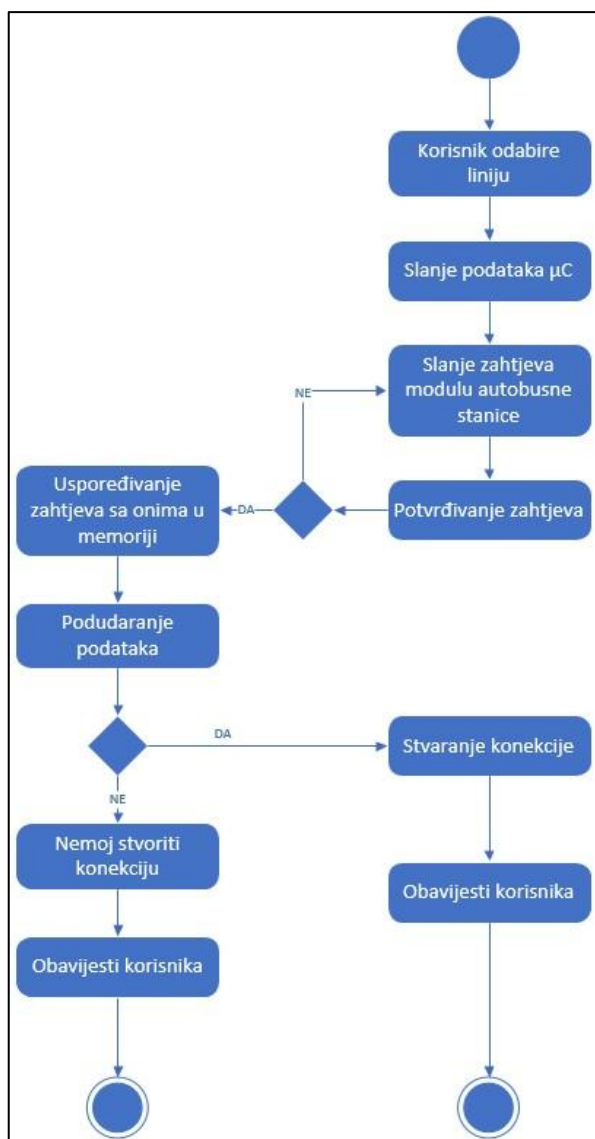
Korisnik odabire liniju

Slanje podataka µC

NE

Slanje zahtjeva modulu autobusne stanice

Uspoređivanje zahtjeva sa onima u memoriji

DA

Potvrđivanje zahtjeva

Podudaranje podataka

DA

Stvaranje konekcije

NE

Nemoj stvoriti konekciju

Obavijesti korisnika

Obavijesti korisnika